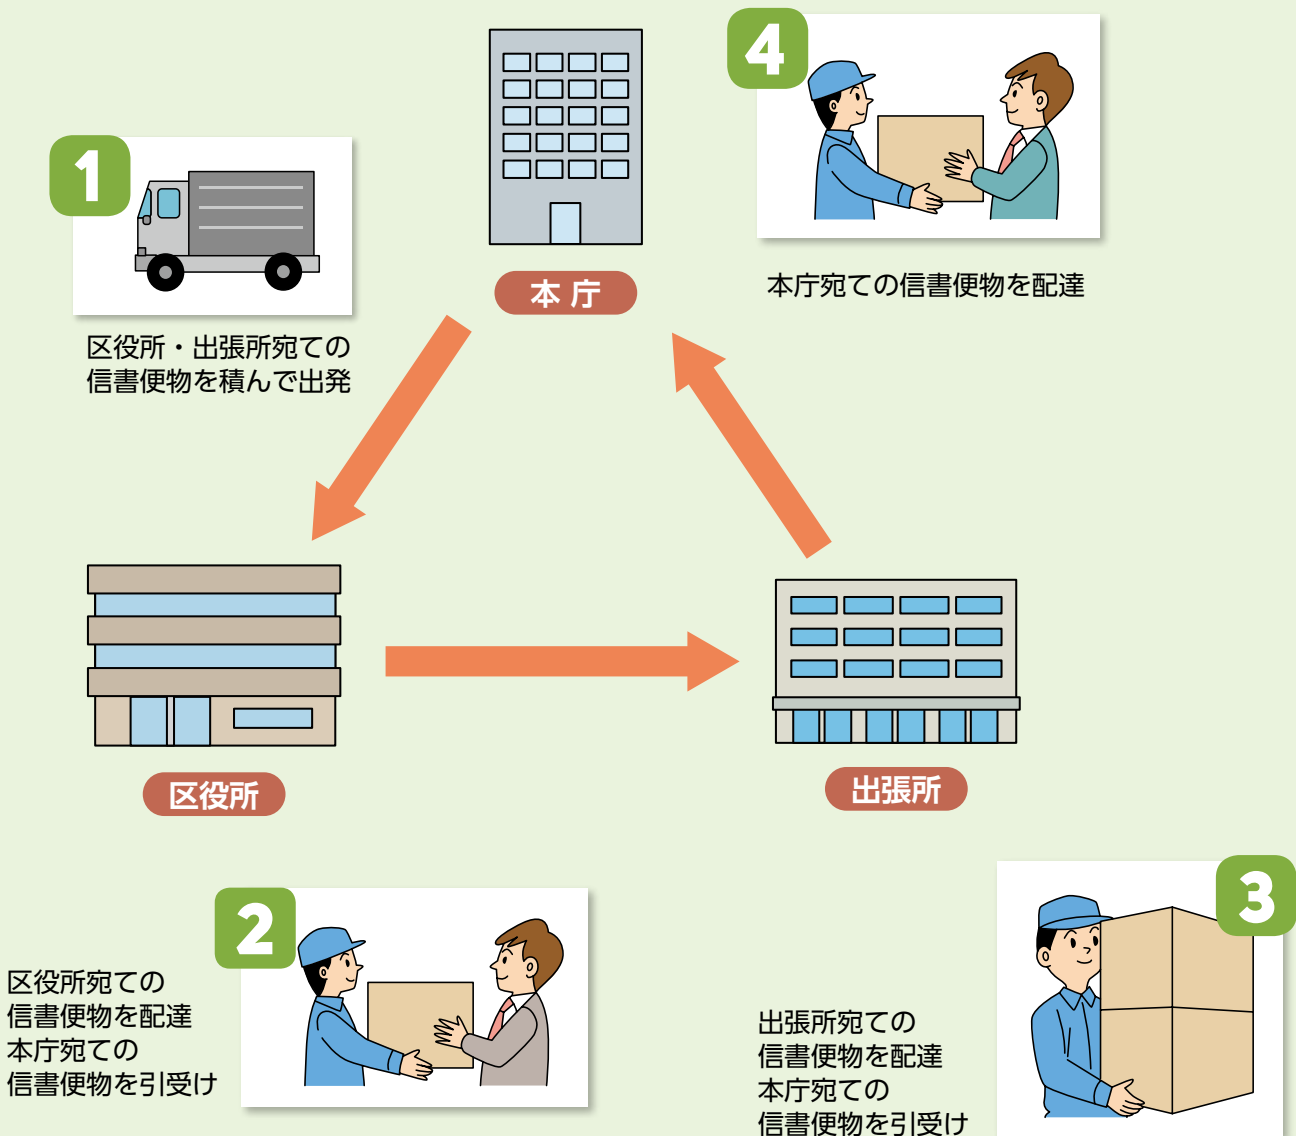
4

本庁宛ての信書便物を配達

本 庁

1

区役所・出張所宛ての
信書便物を積んで出発

区役所

出張所

2

区役所宛ての
信書便物を配達
本庁宛ての
信書便物を引受け

3

出張所宛ての
信書便物を配達
本庁宛ての
信書便物を引受け